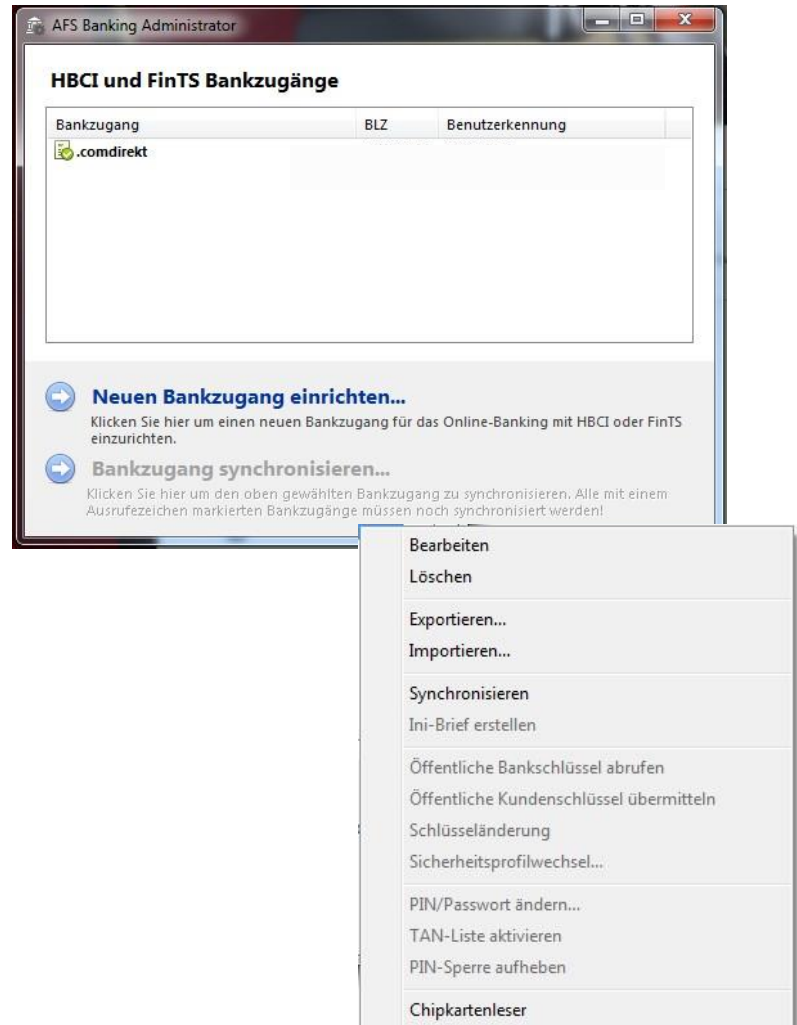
AFS Banking Administrator

HBCI und FinTS Bankzugänge

| Bankzugang | BLZ | Benutzerkennung |
|---|---|---|
| .comdirekt | | |

Neuen Bankzugang einrichten...
Klicken Sie hier um einen neuen Bankzugang für das Online-Banking mit HBCI oder FinTS einzurichten.

Bankzugang synchronisieren...
Klicken Sie hier um den oben gewählten Bankzugang zu synchronisieren. Alle mit einem Ausrufezeichen markierten Bankzugänge müssen noch synchronisiert werden!

Bearbeiten
Löschen
Exportieren...
Importieren...
Synchronisieren
Ini-Brief erstellen
Öffentliche Bankschlüssel abrufen
Öffentliche Kundenschlüssel übermitteln
Schlüsseländerung
Sicherheitsprofilwechsel...
PIN/Passwort ändern...
TAN-Liste aktivieren
PIN-Sperre aufheben
Chipkartenleser